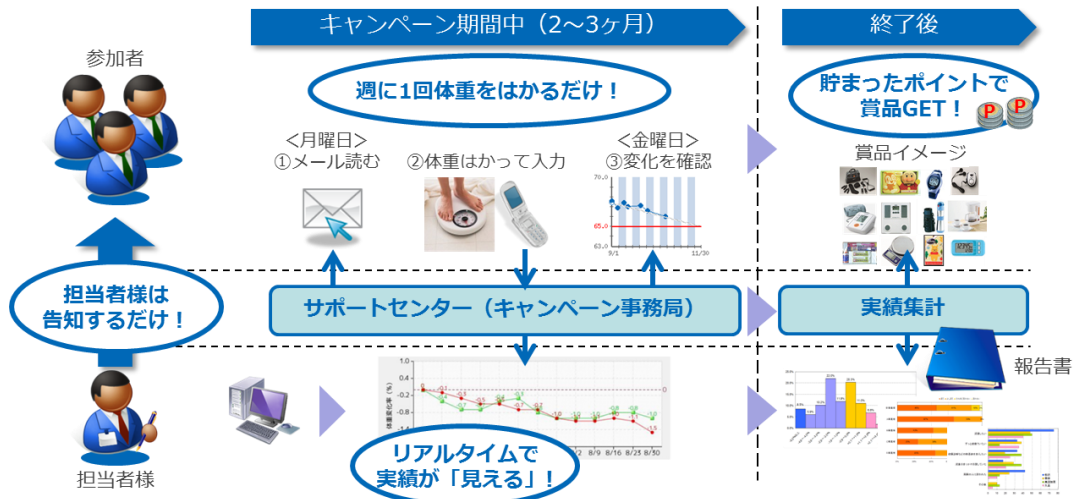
キャンペーン期間中（2～3ヶ月）

終了後

参加者

週に1回体重をはかるだけ！

貯まったポイントで賞品GET！

<月曜日>
①メール読む

②体重はかって入力

<金曜日>
③変化を確認

賞品イメージ

担当者様は告知するだけ！

サポートセンター（キャンペーン事務局）

実績集計

報告書

担当者様

リアルタイムで実績が「見える」！